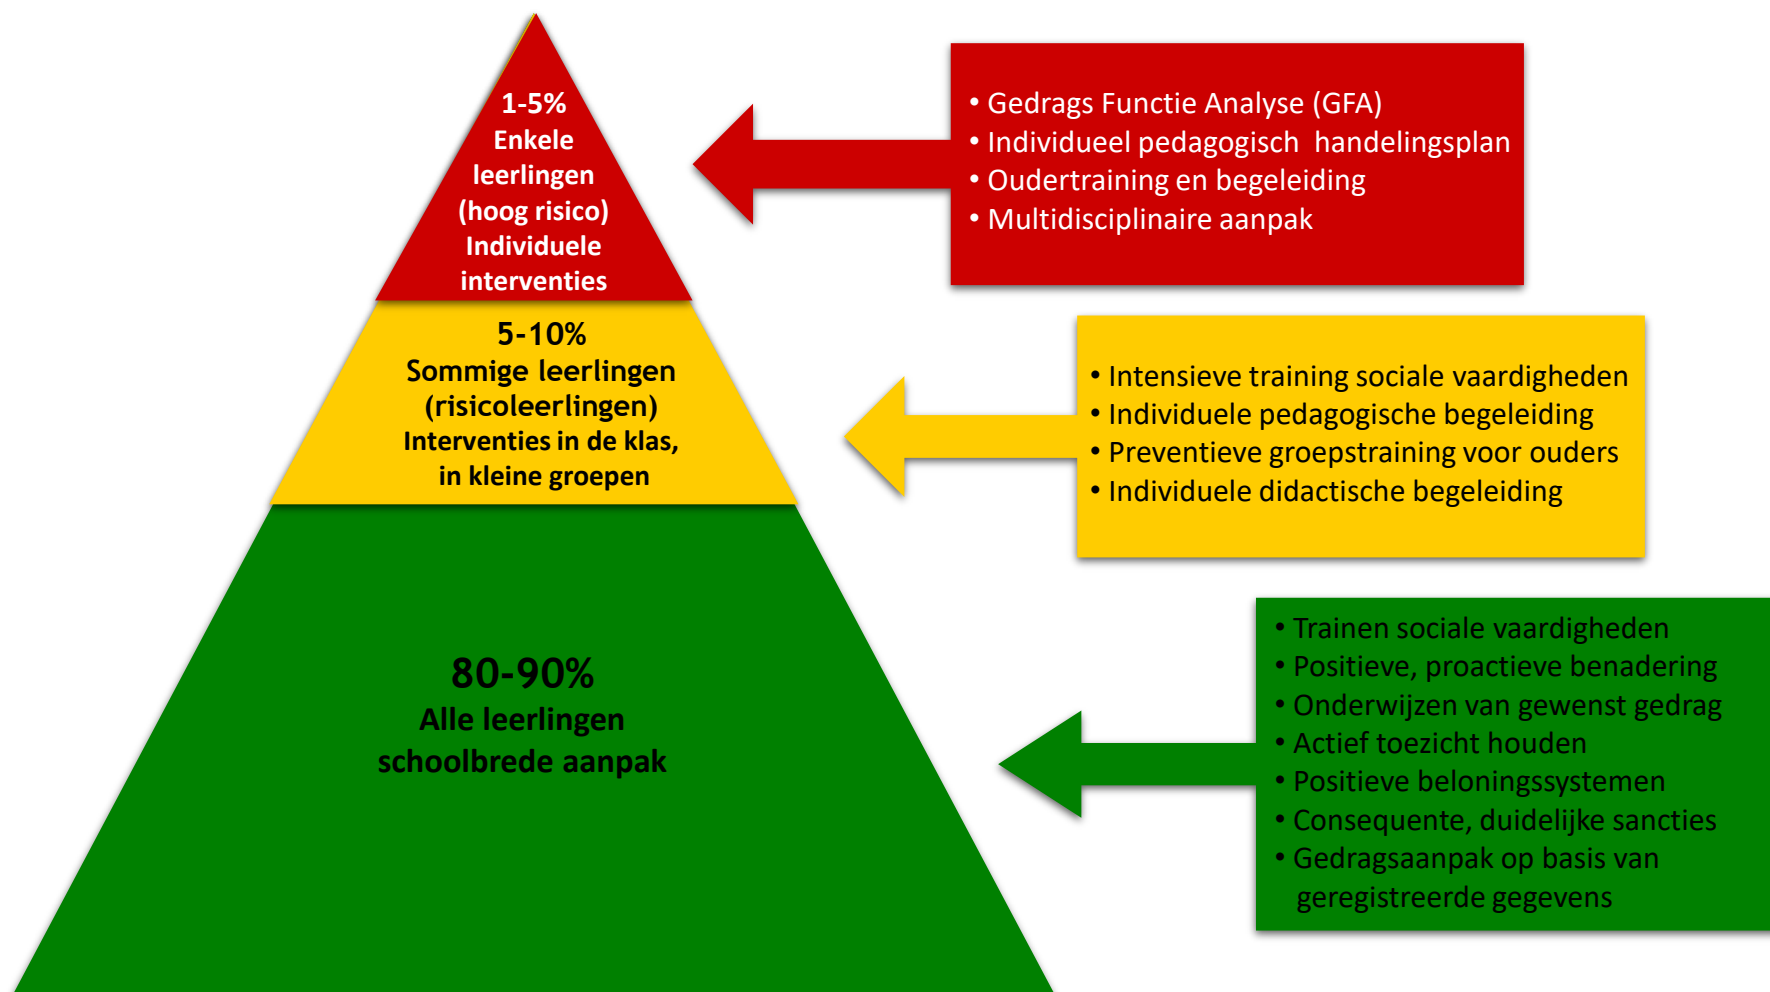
1-5%
Enkele leerlingen (hoog risico)
Individuele interventies

• Gedrags Functie Analyse (GFA)
• Individueel pedagogisch handelingsplan
• Oudertraining en begeleiding
• Multidisciplinaire aanpak

5-10%
Sommige leerlingen (risicoleerlingen)
Interventies in de klas, in kleine groepen

• Intensieve training sociale vaardigheden
• Individuele pedagogische begeleiding
• Preventieve groepstraining voor ouders
• Individuele didactische begeleiding

80-90%
Alle leerlingen
schoolbrede aanpak

• Trainen sociale vaardigheden
• Positieve, proactieve benadering
• Onderwijzen van gewenst gedrag
• Actief toezicht houden
• Positieve beloningssystemen
• Consequente, duidelijke sancties
• Gedragsaanpak op basis van geregistreerde gegevens